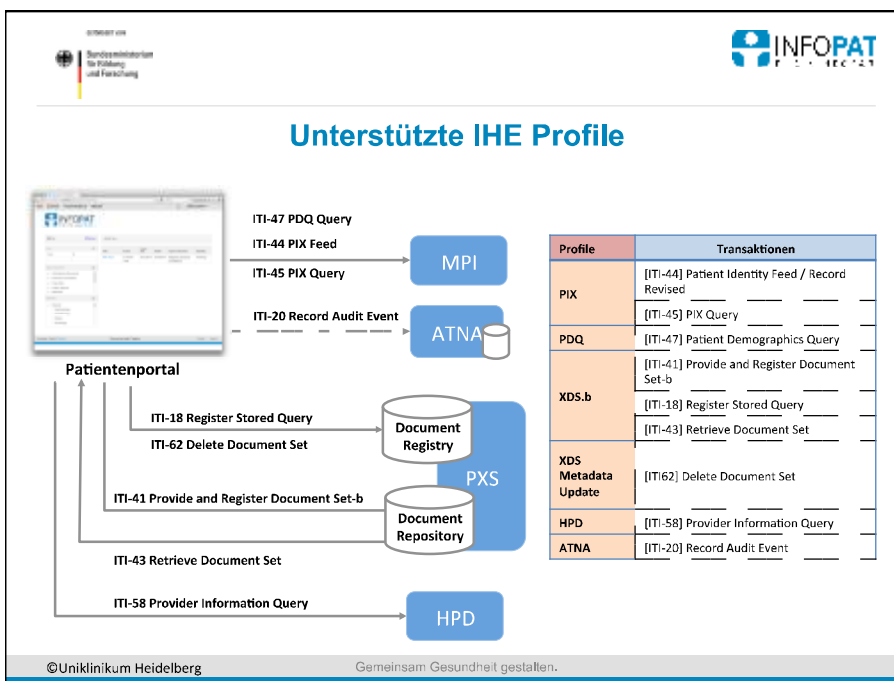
GEFÖRDERT VOM

Bundesministerium für Bildung und Forschung

INFOPAT

Unterstützte IHE Profile

ITI-47 PDQ Query
ITI-44 PIX Feed
ITI-45 PIX Query

MPI

ITI-20 Record Audit Event

ATNA

Patientenportal

ITI-18 Register Stored Query
ITI-62 Delete Document Set

Document Registry

PXS

ITI-41 Provide and Register Document Set-b

Document Repository

ITI-43 Retrieve Document Set

ITI-58 Provider Information Query

HPD

| Profile | Transaktionen |
|---|---|
| PIX | [ITI-44] Patient Identity Feed / Record Revised |
| | [ITI-45] PIX Query |
| PDQ | [ITI-47] Patient Demographics Query |
| XDS.b | [ITI-41] Provide and Register Document Set-b |
| | [ITI-18] Register Stored Query |
| | [ITI-43] Retrieve Document Set |
| XDS Metadata Update | [ITI62] Delete Document Set |
| HPD | [ITI-58] Provider Information Query |
| ATNA | [ITI-20] Record Audit Event |

©Uniklinikum Heidelberg

Gemeinsam Gesundheit gestalten.